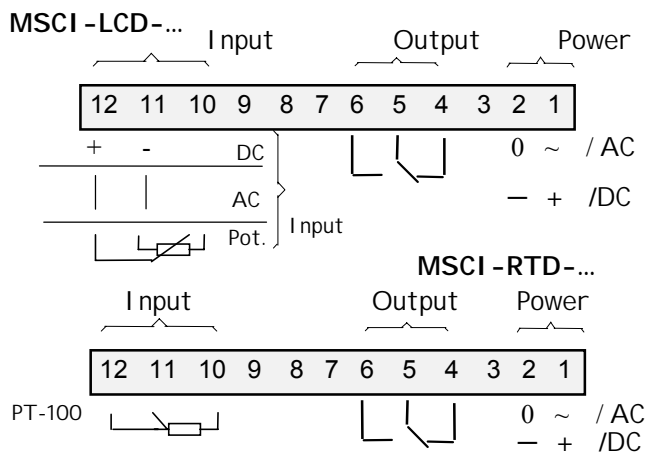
MSCI-LCD-...

Input Output Power

| 12 | 11 | 10 | 9 | 8 | 7 | 6 | 5 | 4 | 3 | 2 | 1 |
|---|---|---|---|---|---|---|---|---|---|---|---|

+ - DC

AC

Pot.

Input

0 ~ / AC

— + /DC

MSCI-RTD-...

Input Output Power

| 12 | 11 | 10 | 9 | 8 | 7 | 6 | 5 | 4 | 3 | 2 | 1 |
|---|---|---|---|---|---|---|---|---|---|---|---|

PT-100

0 ~ / AC

— + /DC